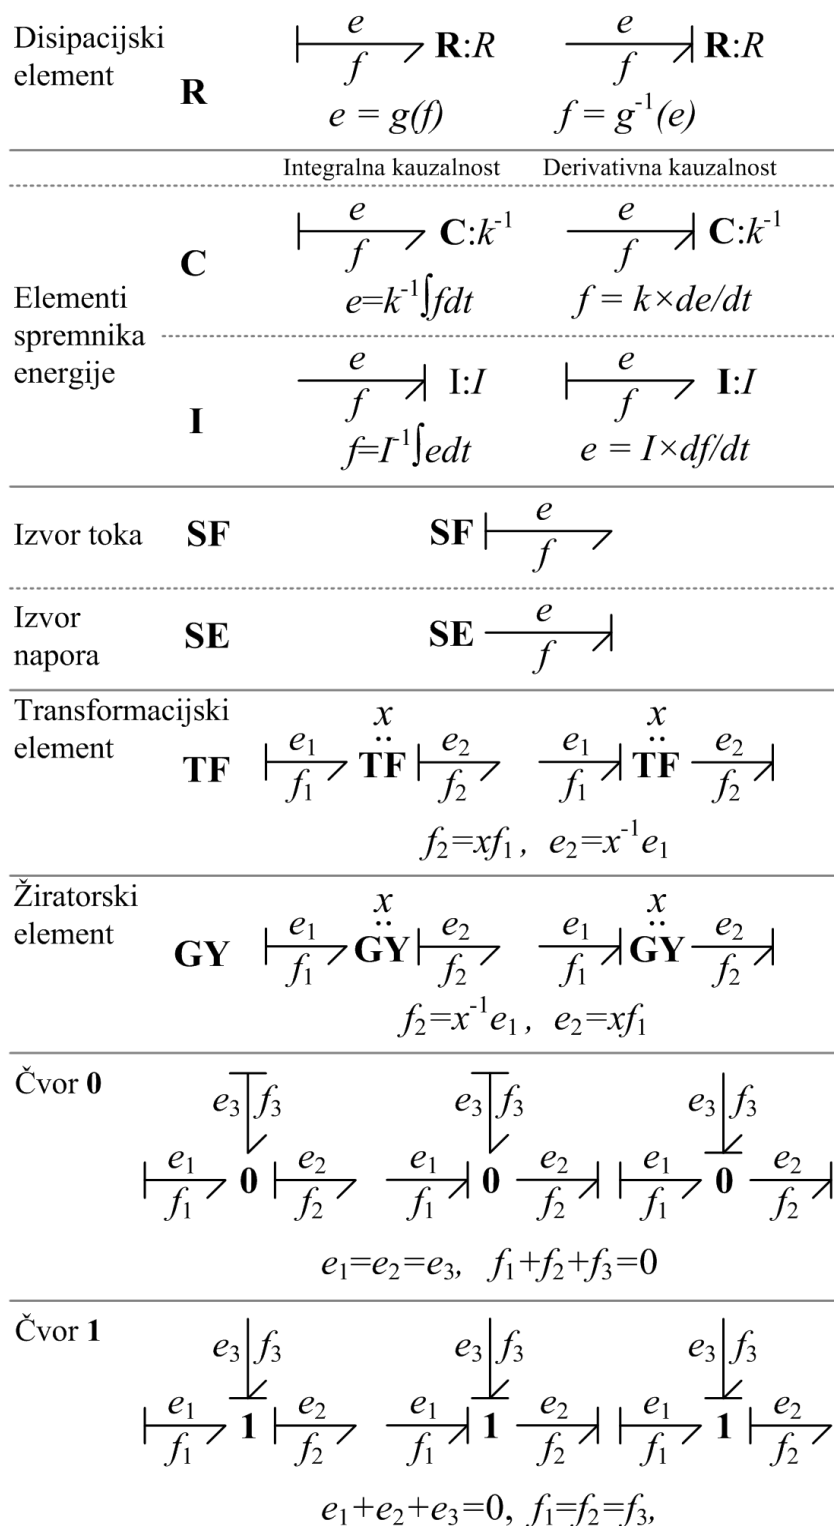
Disipacijski element **R**

$\frac{e}{f}$ **R**:$R$   $\frac{e}{f}$ **R**:$R$

$e = g(f)$   $f = g^{-1}(e)$

Integralna kauzalnost   Derivativna kauzalnost

Elementi spremnika energije

**C**

$\frac{e}{f}$ **C**:$k^{-1}$   $\frac{e}{f}$ **C**:$k^{-1}$

$e=k^{-1}\int fdt$   $f = k\times de/dt$

**I**

$\frac{e}{f}$ I:$I$   $\frac{e}{f}$ **I**:$I$

$f=I^{-1}\int edt$   $e = I\times df/dt$

Izvor toka **SF**   **SF** $\frac{e}{f}$

Izvor napora **SE**   **SE** $\frac{e}{f}$

Transformacijski element **TF**

$\frac{e_1}{f_1}$ $\overset{x}{\ddot{\mathbf{TF}}}$ $\frac{e_2}{f_2}$   $\frac{e_1}{f_1}$ $\overset{x}{\ddot{\mathbf{TF}}}$ $\frac{e_2}{f_2}$

$f_2=xf_1$, $e_2=x^{-1}e_1$

Žiratorski element **GY**

$\frac{e_1}{f_1}$ $\overset{x}{\ddot{\mathbf{GY}}}$ $\frac{e_2}{f_2}$   $\frac{e_1}{f_1}$ $\overset{x}{\ddot{\mathbf{GY}}}$ $\frac{e_2}{f_2}$

$f_2=x^{-1}e_1$, $e_2=xf_1$

Čvor **0**

$e_3$ $f_3$   $e_3$ $f_3$   $e_3$ $f_3$

$\frac{e_1}{f_1}$ **0** $\frac{e_2}{f_2}$   $\frac{e_1}{f_1}$ **0** $\frac{e_2}{f_2}$   $\frac{e_1}{f_1}$ **0** $\frac{e_2}{f_2}$

$e_1=e_2=e_3$, $f_1+f_2+f_3=0$

Čvor **1**

$e_3$ $f_3$   $e_3$ $f_3$   $e_3$ $f_3$

$\frac{e_1}{f_1}$ **1** $\frac{e_2}{f_2}$   $\frac{e_1}{f_1}$ **1** $\frac{e_2}{f_2}$   $\frac{e_1}{f_1}$ **1** $\frac{e_2}{f_2}$

$e_1+e_2+e_3=0$, $f_1=f_2=f_3$,